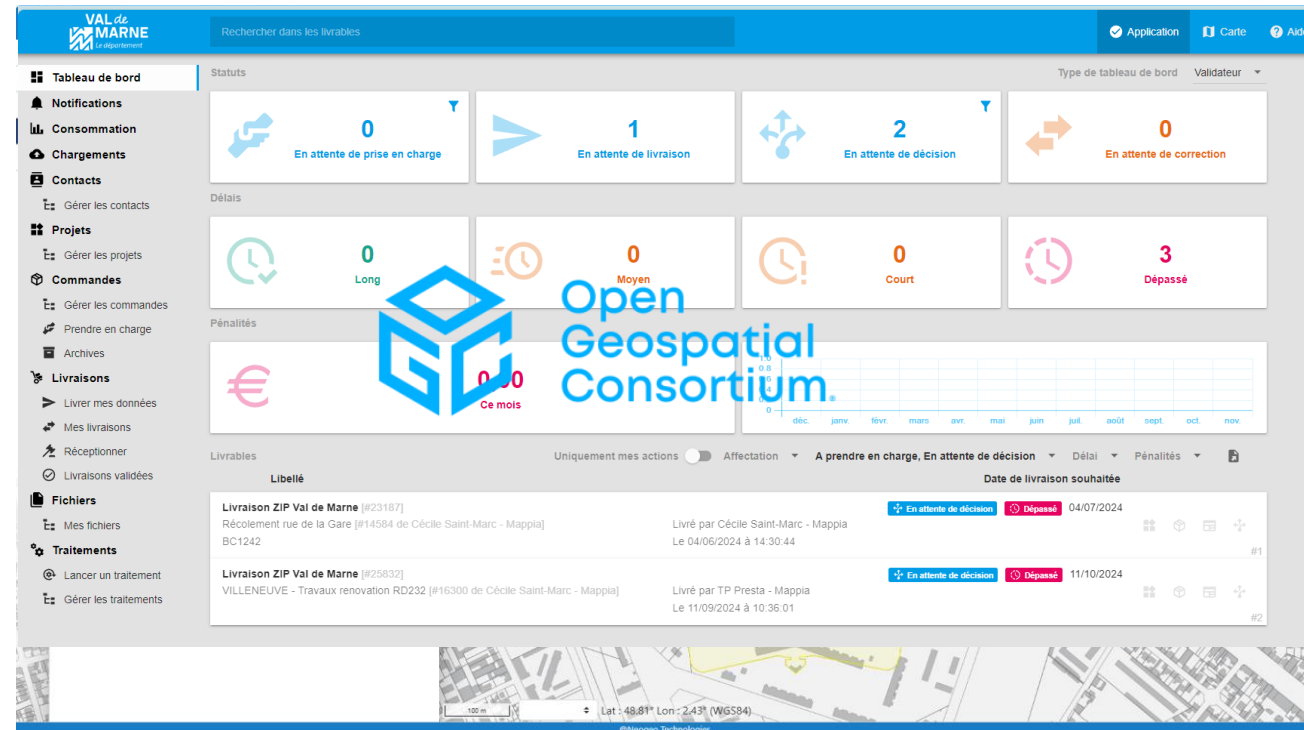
VAL de MARNE
Le département

Rechercher dans les livrables

Application
Carte
Aid

Tableau de bord
Notifications
Consommation
Chargements
Contacts
Gérer les contacts
Projets
Gérer les projets
Commandes
Gérer les commandes
Prendre en charge
Archives
Livraisons
Livrer mes données
Mes livraisons
Réceptionner
Livraisons validées
Fichiers
Mes fichiers
Traitements
Lancer un traitement
Gérer les traitements

Statuts

Type de tableau de bord Validateur

0
En attente de prise en charge

1
En attente de livraison

2
En attente de décision

0
En attente de correction

Délais

0
Long

0
Moyen

0
Court

3
Dépassé

Pénalités

0,00
Ce mois

Open Geospatial Consortium.

1.0
0.8
0.6
0.4
0.2
0
déc.
janv.
févr.
mars
avr.
mai
juin
juil.
août
sept.
oct.
nov.

Livrables

Uniquement mes actions
Affectation
A prendre en charge, En attente de décision
Délai
Pénalités

Libellé
Date de livraison souhaitée

Livraison ZIP Val de Marne [#23187]
Récolement rue de la Gare [#14584 de Cécile Saint-Marc - Mappia]
BC1242
Livré par Cécile Saint-Marc - Mappia
Le 04/06/2024 à 14:30:44
En attente de décision
Dépassé
04/07/2024
#1

Livraison ZIP Val de Marne [#25832]
VILLENEUVE - Travaux renovation RD232 [#16300 de Cécile Saint-Marc - Mappia]
Livré par TP Presta - Mappia
Le 11/09/2024 à 10:36:01
En attente de décision
Dépassé
11/10/2024
#2

100 m
Lat : 48.81° Lon : 2.43° (WGS84)
©Neogeo Technologies